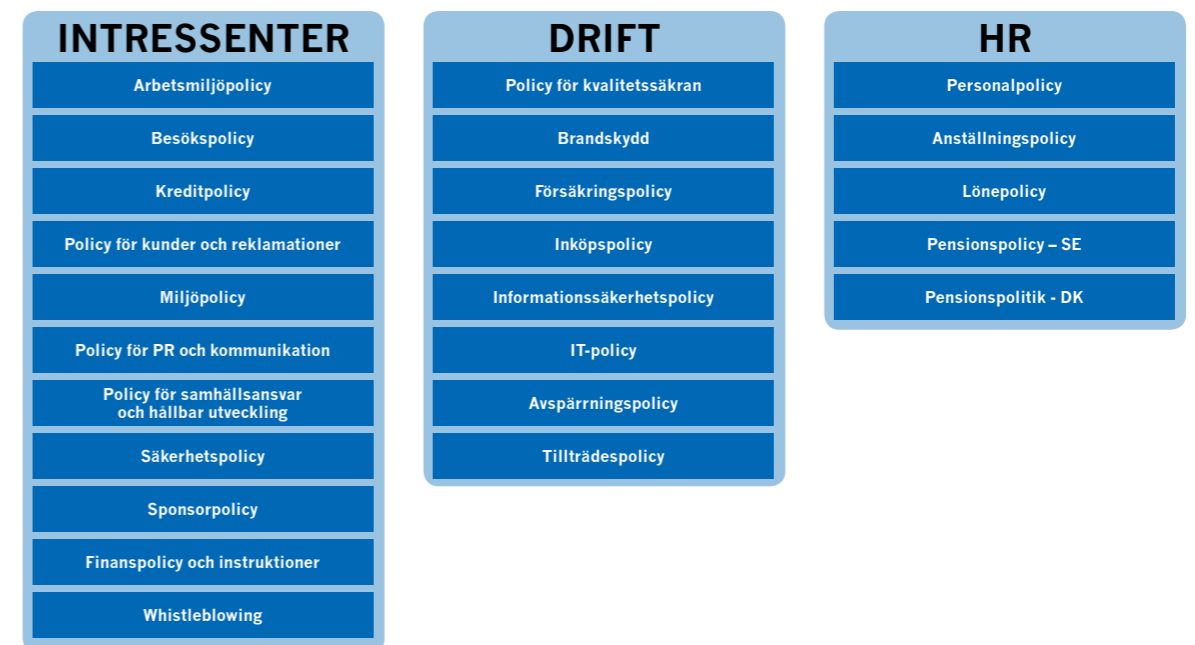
INTRESSENTER

Arbetsmiljöpolicy

Besökspolicy

Kreditpolicy

Policy för kunder och reklamationer

Miljöpolicy

Policy för PR och kommunikation

Policy för samhällsansvar och hållbar utveckling

Säkerhetspolicy

Sponsorpolicy

Finanspolicy och instruktioner

Whistleblowing

DRIFT

Policy för kvalitetssäkran

Brandskydd

Försäkringspolicy

Inköpspolicy

Informationssäkerhetspolicy

IT-policy

Avspärrningspolicy

Tillträdespolicy

HR

Personalpolicy

Anställningspolicy

Lönepolicy

Pensionspolicy – SE

Pensionspolitik - DK